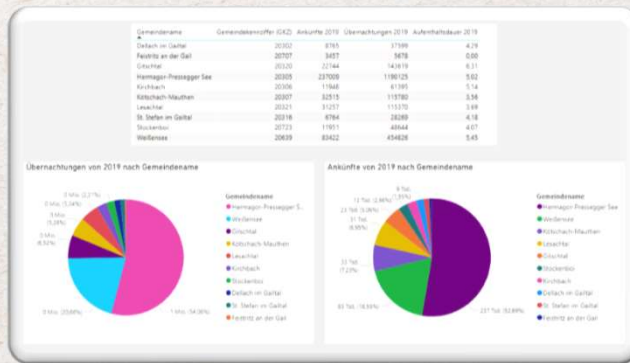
| Gemeindename | Gemeindekennziffer (GKZ) | Ankünfte 2019 | Übernachtungen 2019 | Aufenthaltsdauer 2019 |
|---|---|---|---|---|
| Dellach im Gailtal | 20302 | 8765 | 37599 | 4,29 |
| Feistritz an der Gail | 20707 | 3457 | 5678 | 0,00 |
| Gitschtal | 20320 | 22744 | 143419 | 6,31 |
| Hermagor-Pressegger See | 20305 | 237009 | 1190125 | 5,02 |
| Kirchbach | 20306 | 11948 | 61395 | 5,14 |
| Kötschach-Mauthen | 20307 | 32515 | 115780 | 3,56 |
| Lesachtal | 20321 | 31257 | 115370 | 3,69 |
| St. Stefan im Gailtal | 20316 | 6764 | 28289 | 4,18 |
| Stockenboi | 20723 | 11951 | 48644 | 4,07 |
| Weißensee | 20639 | 83422 | 454828 | 5,45 |

Übernachtungen von 2019 nach Gemeindename

0 Mio. (2,2 %)
0 Mio. (5,44%)
0 Mio. (5,28%)
0 Mio. 6,52%
0 Mio. (20,86%)
1 Mio. (54,06%)

Gemeindename
Hermagor-Pressegger S...
Weißensee
Gitschtal
Kötschach-Mauthen
Lesachtal
Kirchbach
Stockenboi
Dellach im Gailtal
St. Stefan im Gailtal
Feistritz an der Gail

Ankünfte von 2019 nach Gemeindename

9 Tsd. (1,9%)
12 Tsd. (2,66%)
23 Tsd. (5,06%)
31 Tsd. (6,95%)
33 Tsd. (7,23%)
83 Tsd. (18,55%)
237 Tsd. (52,69%)

Gemeindename
Hermagor-Pressegger See
Weißensee
Kötschach-Mauthen
Lesachtal
Gitschtal
Stockenboi
Kirchbach
Dellach im Gailtal
St. Stefan im Gailtal
Feistritz an der Gail